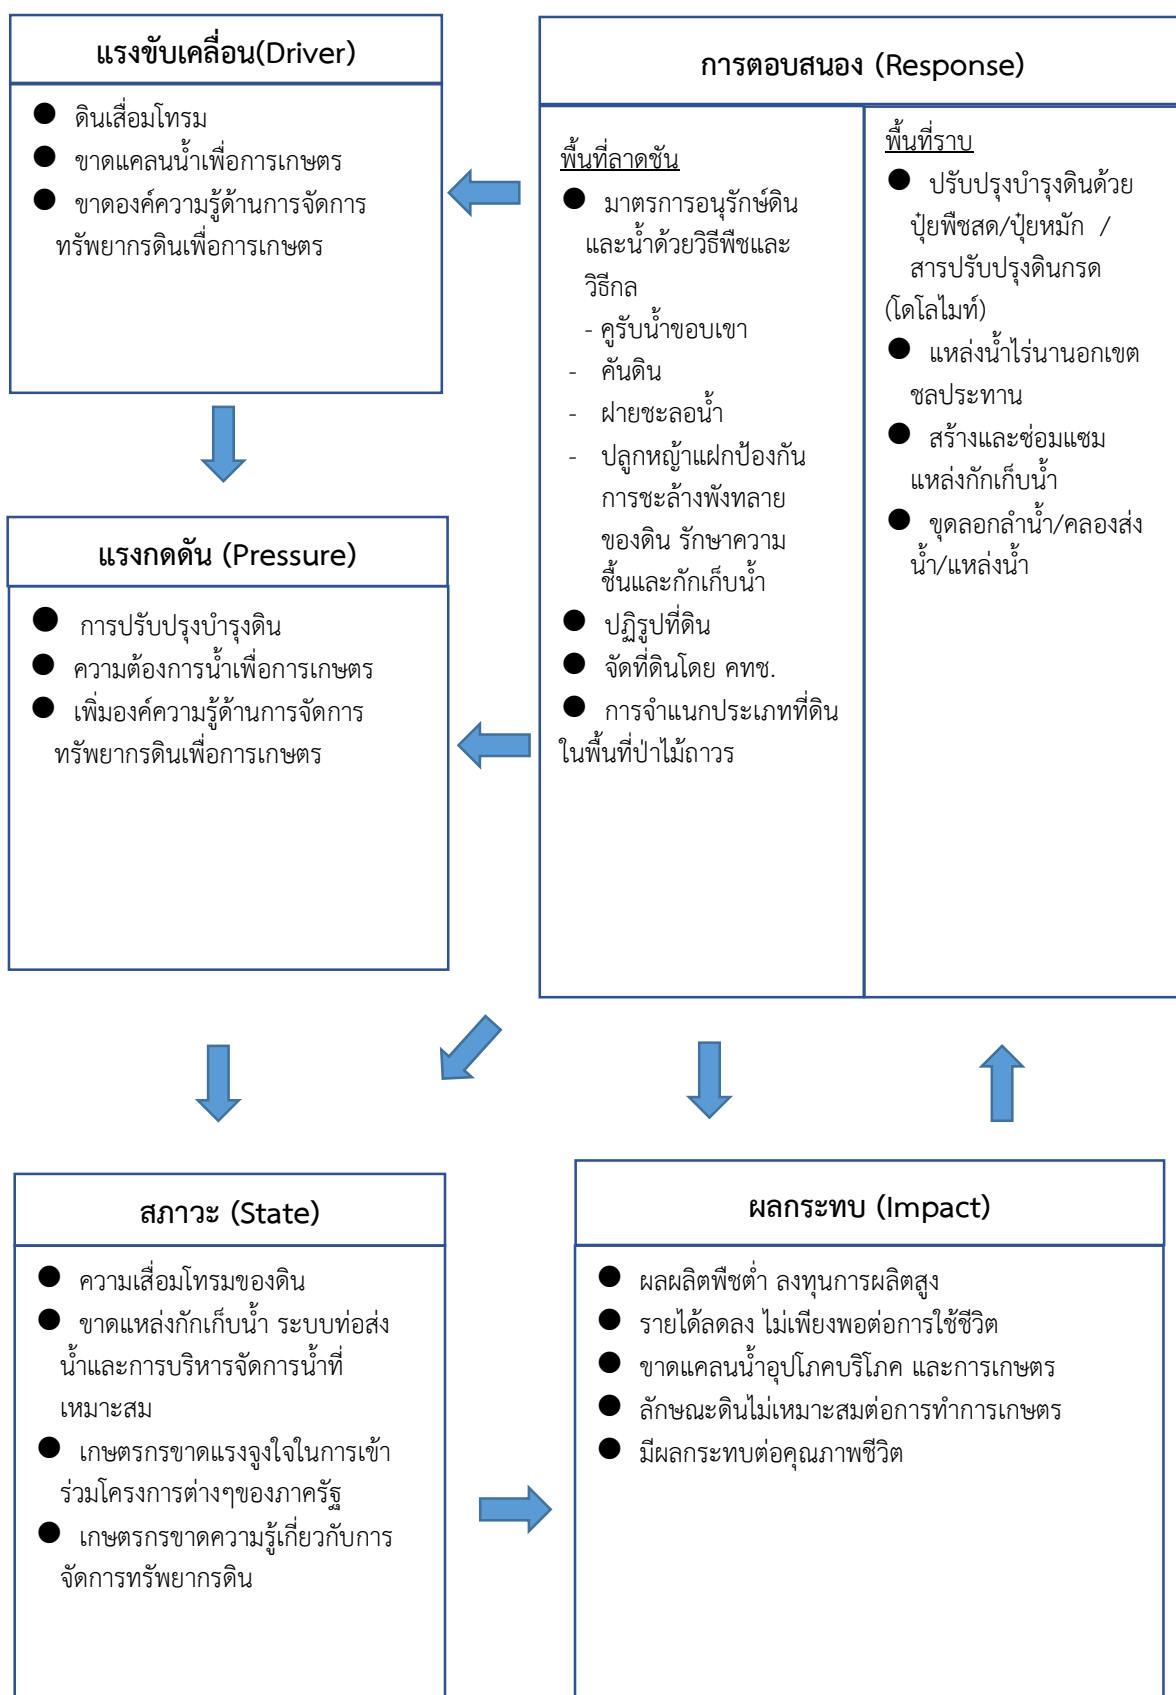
แรงขับเคลื่อน(Driver)

● ดินเสื่อมโทรม
● ขาดแคลนน้ำเพื่อการเกษตร
● ขาดองค์ความรู้ด้านการจัดการทรัพยากรดินเพื่อการเกษตร

การตอบสนอง (Response)

พื้นที่ลาดชัน
● มาตรการอนุรักษ์ดินและน้ำด้วยวิธีพืชและวิธีกล
- คูรับน้ำขอบเขา
- คันดิน
- ฝายชะลอน้ำ
- ปลูกหญ้าแฝกป้องกันการชะล้างพังทลายของดิน รักษาความชื้นและกักเก็บน้ำ
● ปฏิรูปที่ดิน
● จัดที่ดินโดย คทช.
● การจำแนกประเภทที่ดินในพื้นที่ป่าไม้ถาวร

พื้นที่ราบ
● ปรับปรุงบำรุงดินด้วยปุ๋ยพืชสด/ปุ๋ยหมัก / สารปรับปรุงดินกรด (โดโลไมท์)
● แหล่งน้ำไร่นานอกเขตชลประทาน
● สร้างและซ่อมแซมแหล่งกักเก็บน้ำ
● ขุดลอกลำน้ำ/คลองส่งน้ำ/แหล่งน้ำ

แรงกดดัน (Pressure)

● การปรับปรุงบำรุงดิน
● ความต้องการน้ำเพื่อการเกษตร
● เพิ่มองค์ความรู้ด้านการจัดการทรัพยากรดินเพื่อการเกษตร

สภาวะ (State)

● ความเสื่อมโทรมของดิน
● ขาดแหล่งกักเก็บน้ำ ระบบท่อส่งน้ำและการบริหารจัดการน้ำที่เหมาะสม
● เกษตรกรขาดแรงจูงใจในการเข้าร่วมโครงการต่างๆของภาครัฐ
● เกษตรกรขาดความรู้เกี่ยวกับการจัดการทรัพยากรดิน

ผลกระทบ (Impact)

● ผลผลิตพืชต่ำ ลงทุนการผลิตสูง
● รายได้ลดลง ไม่เพียงพอต่อการใช้ชีวิต
● ขาดแคลนน้ำอุปโภคบริโภค และการเกษตร
● ลักษณะดินไม่เหมาะสมต่อการทำการเกษตร
● มีผลกระทบต่อคุณภาพชีวิต